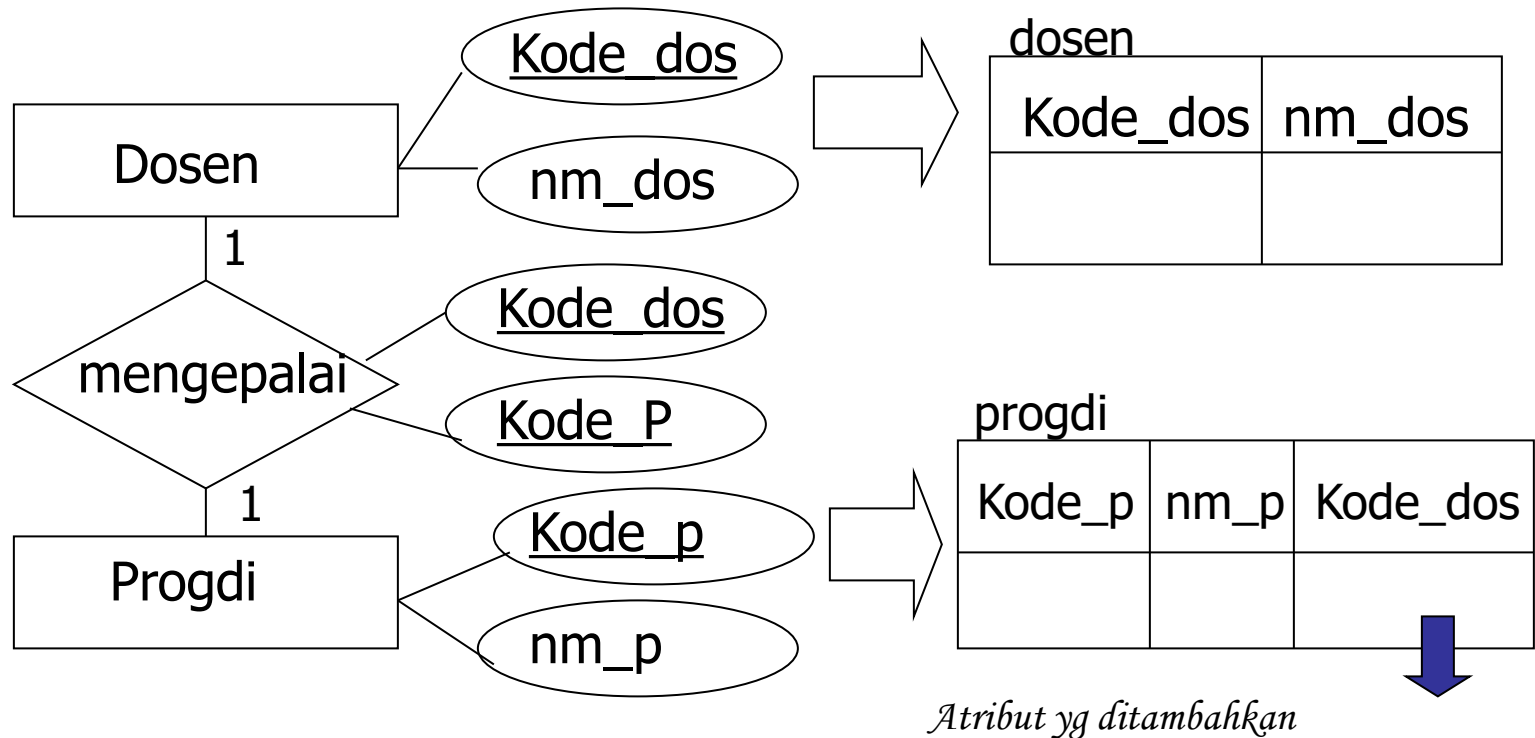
Dosen

Kode_dos

nm_dos

1

mengepalai

Kode_dos

Kode_P

1

Progdi

Kode_p

nm_p

dosen

| Kode_dos | nm_dos |
|---|---|
| | |

progdi

| Kode_p | nm_p | Kode_dos |
|---|---|---|
| | | |

Atribut yg ditambahkan